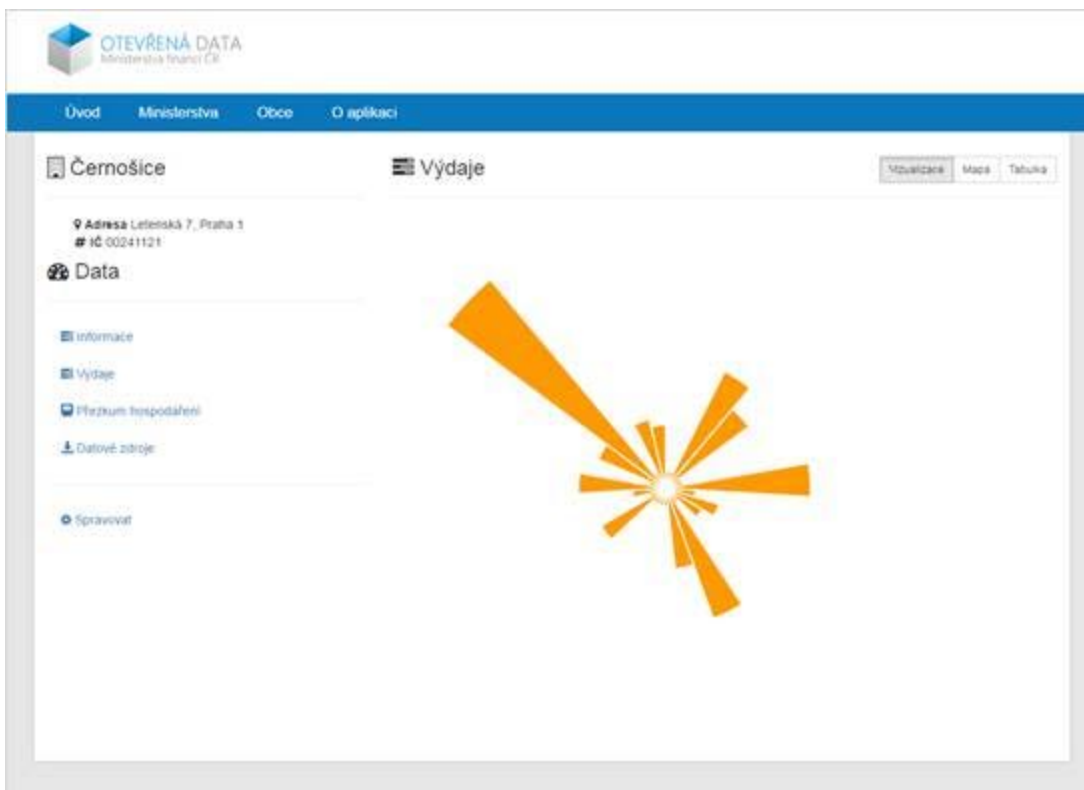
OTEVŘENÁ DATA
Ministerstva financí ČR

Úvod Ministerstva Obce O aplikaci

Černošice

Výdaje

Vizualizace Mapa Tabulka

Adresa Letenská 7, Praha 1
IČ 00241121

Data

Informace
Výdaje
Přezkum hospodaření
Datové zdroje

Spravovat